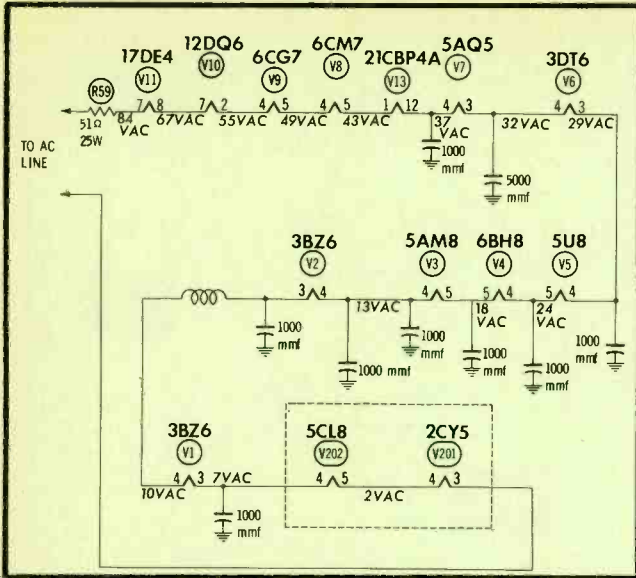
17DE4
V11
12DQ6
V10
6CG7
V9
6CM7
V8
21CBP4A
V13
5AQ5
V7
3DT6
V6

R59
51Ω
25W
TO AC LINE

7 8
84 VAC
67VAC
7 2
55VAC
4 5
49VAC
4 5
43VAC
1 12
4 3
37 VAC
1000 mmf
32VAC
5000 mmf
4 3
29VAC

3BZ6
V2
5AM8
V3
6BH8
V4
5U8
V5

3 4
1000 mmf
13VAC
1000 mmf
4 5
1000 mmf
5 4
18 VAC
1000 mmf
5 4
24 VAC
1000 mmf
1000 mmf

3BZ6
V1
5CL8
V202
2CY5
V201

4 3
7VAC
10VAC
1000 mmf
4 5
2VAC
4 3